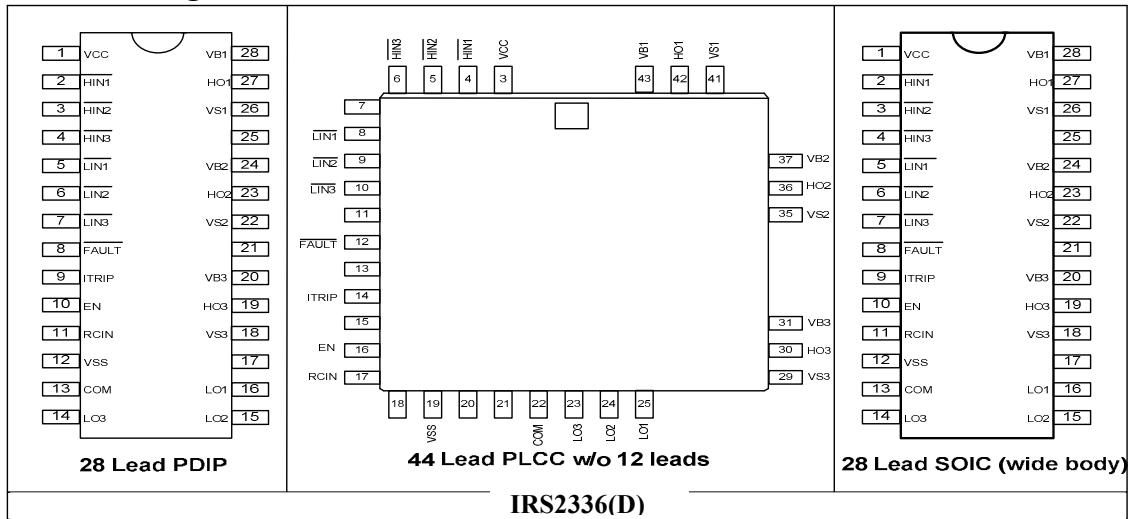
1 VCC
2 $\overline{HIN1}$
3 $\overline{HIN2}$
4 $\overline{HIN3}$
5 $\overline{LIN1}$
6 $\overline{LIN2}$
7 $\overline{LIN3}$
8 $\overline{FAULT}$
9 ITRIP
10 EN
11 RCIN
12 VSS
13 COM
14 LO3
VB1 28
HO1 27
VS1 26
25
VB2 24
HO2 23
VS2 22
21
VB3 20
HO3 19
VS3 18
17
LO1 16
LO2 15

28 Lead PDIP

$\overline{HIN3}$ 6
$\overline{HIN2}$ 5
$\overline{HIN1}$ 4
VCC 3
VB1 43
HO1 42
VS1 41
7
$\overline{LIN1}$ 8
$\overline{LIN2}$ 9
$\overline{LIN3}$ 10
11
$\overline{FAULT}$ 12
13
ITRIP 14
15
EN 16
RCIN 17
37 VB2
36 HO2
35 VS2
31 VB3
30 HO3
29 VS3
18
19 VSS
20
21
22 COM
23 LO3
24 LO2
25 LO1

44 Lead PLCC w/o 12 leads

1 VCC
2 $\overline{HIN1}$
3 $\overline{HIN2}$
4 $\overline{HIN3}$
5 $\overline{LIN1}$
6 $\overline{LIN2}$
7 $\overline{LIN3}$
8 $\overline{FAULT}$
9 ITRIP
10 EN
11 RCIN
12 VSS
13 COM
14 LO3
VB1 28
HO1 27
VS1 26
25
VB2 24
HO2 23
VS2 22
21
VB3 20
HO3 19
VS3 18
17
LO1 16
LO2 15

28 Lead SOIC (wide body)

IRS2336(D)